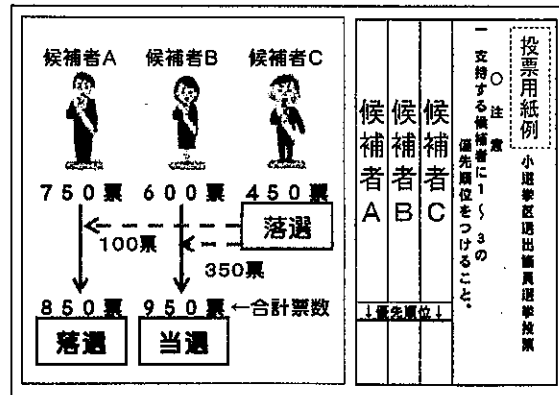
候補者A　候補者B　候補者C

750票　600票　450票

落選

100票

350票

850票　950票　←合計票数

落選　当選

投票用紙例

小選挙区選出議員選挙投票

○注意

一　支持する候補者に1～3の優先順位をつけること。

候補者A

候補者B

候補者C

↓優先順位↓